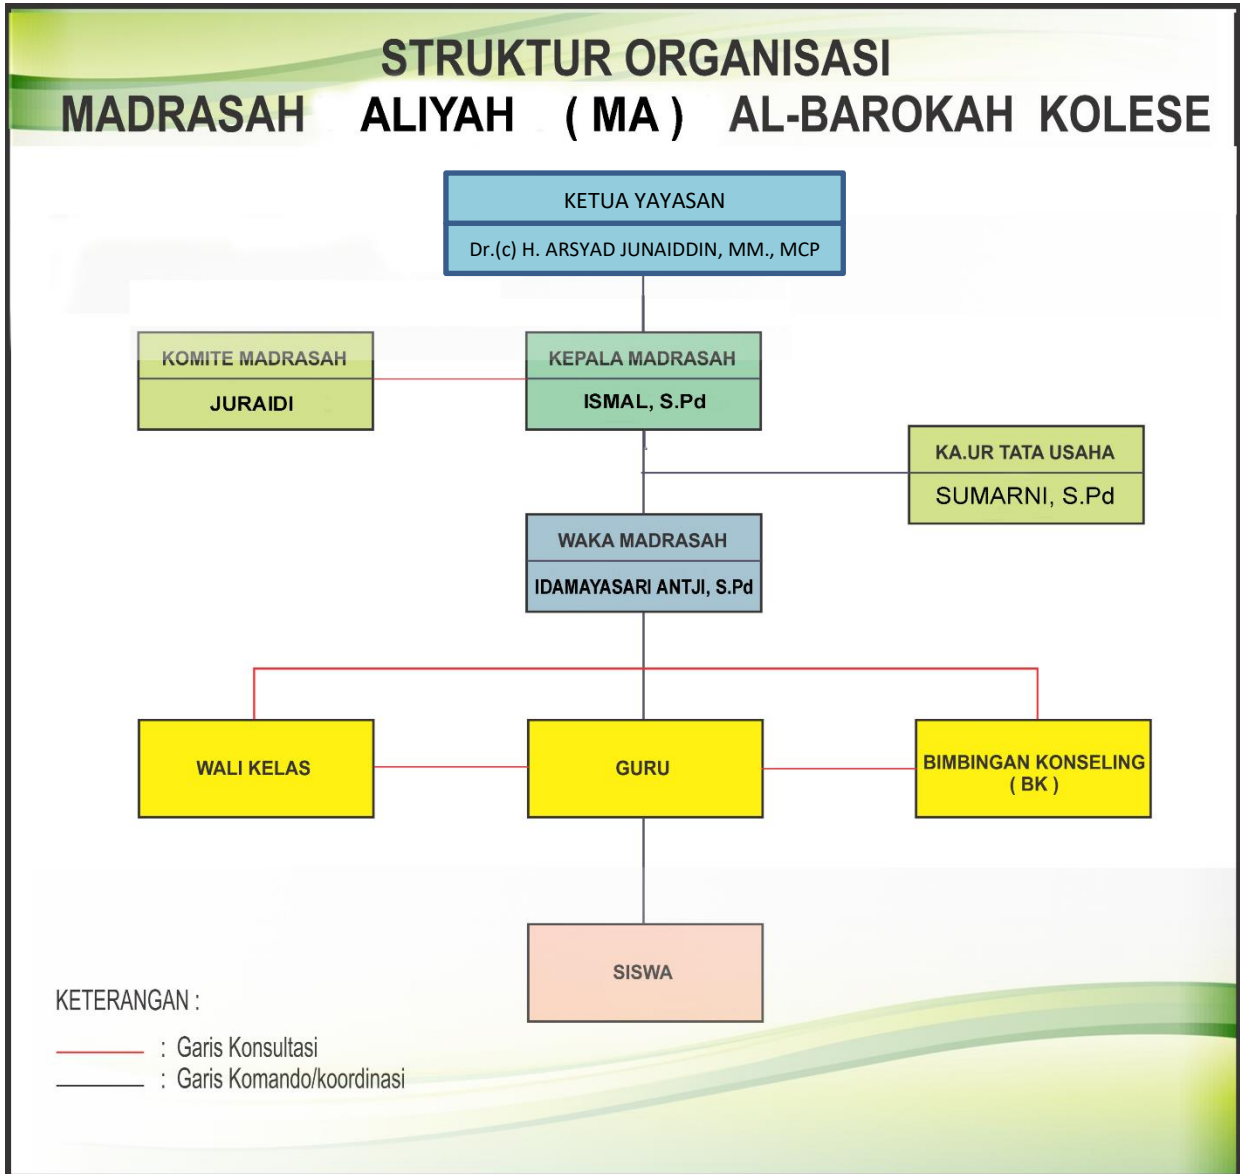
STRUKTUR ORGANISASI
MADRASAH ALIYAH ( MA ) AL-BAROKAH KOLESE

KETUA YAYASAN
Dr.(c) H. ARSYAD JUNAIDDIN, MM., MCP

KOMITE MADRASAH
JURAIDI

KEPALA MADRASAH
ISMAL, S.Pd

KA.UR TATA USAHA
SUMARNI, S.Pd

WAKA MADRASAH
IDAMAYASARI ANTJI, S.Pd

WALI KELAS

GURU

BIMBINGAN KONSELING ( BK )

SISWA

KETERANGAN :
: Garis Konsultasi
: Garis Komando/koordinasi